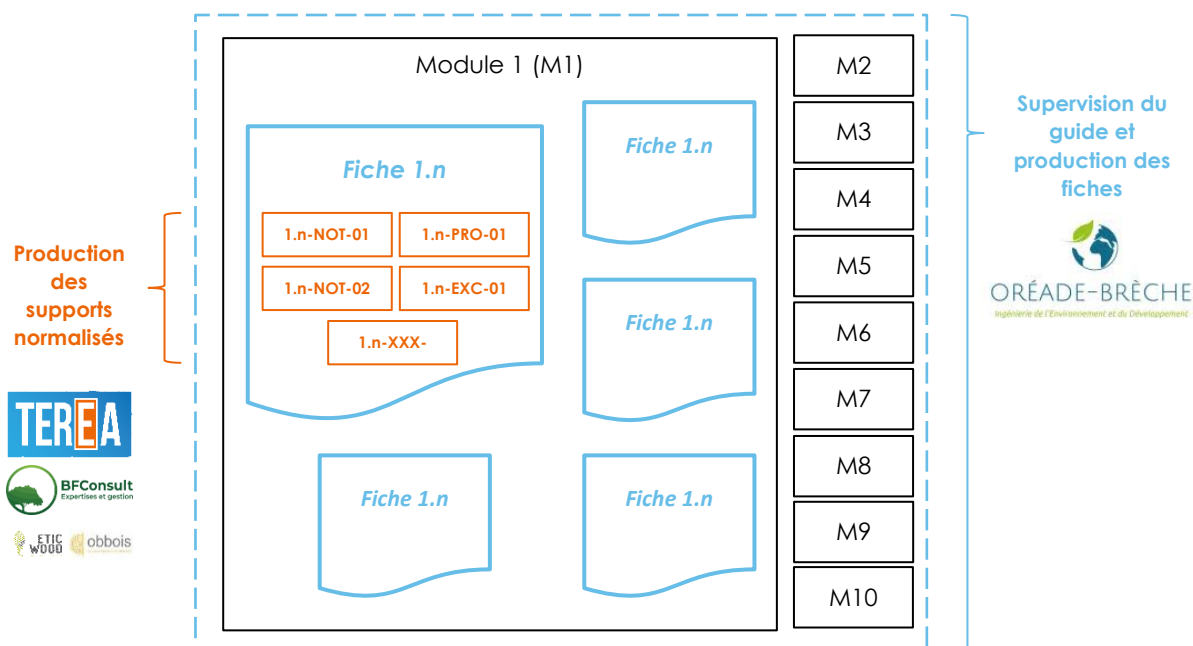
Production des supports normalisés

TEREA

BFConsult
Expertises et gestion

ETIC WOOD

obbois

Module 1 (M1)

Fiche 1.n

1.n-NOT-01

1.n-PRO-01

1.n-NOT-02

1.n-EXC-01

1.n-XXX-

Fiche 1.n

Fiche 1.n

Fiche 1.n

Fiche 1.n

M2

M3

M4

M5

M6

M7

M8

M9

M10

Supervision du guide et production des fiches

ORÉADE-BRÈCHE
Ingénierie de l'Environnement et du Développement